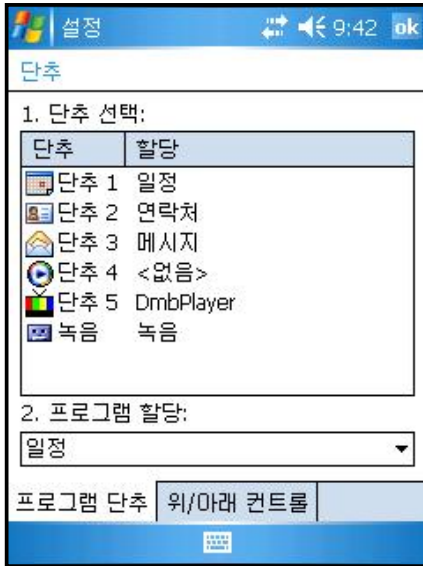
설정 9:42 ok

단추

1. 단추 선택:

| 단추 | 할당 |
|---|---|
| 단추 1 | 일정 |
| 단추 2 | 연락처 |
| 단추 3 | 메시지 |
| 단추 4 | <없음> |
| 단추 5 | DmbPlayer |
| 녹음 | 녹음 |

2. 프로그램 할당:

일정

프로그램 단추 | 위/아래 컨트롤